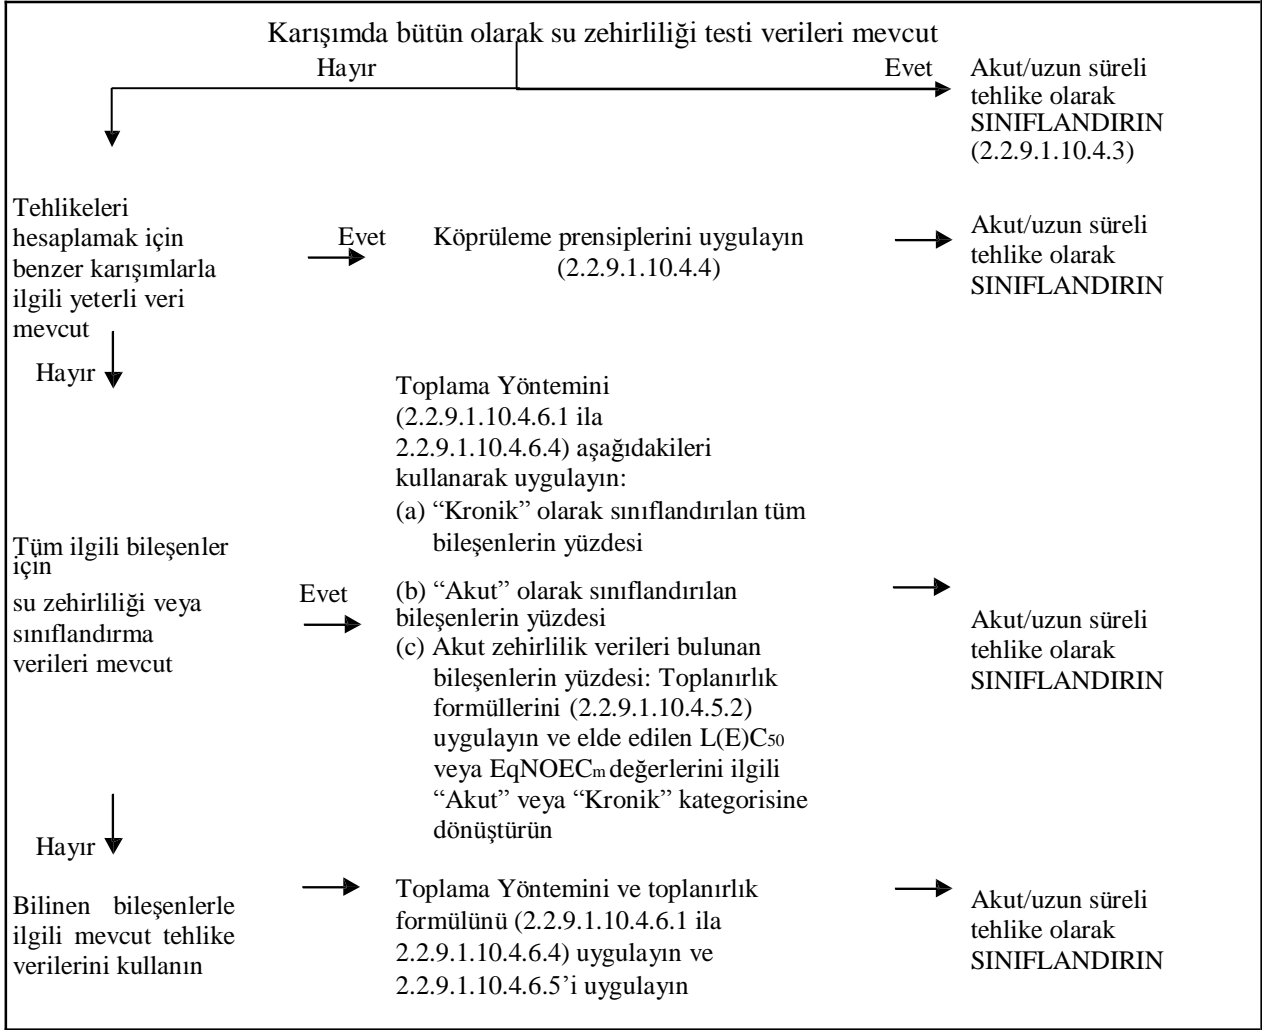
Karışımda bütün olarak su zehirliliği testi verileri mevcut

Hayır

Evet

Akut/uzun süreli tehlike olarak SINIFLANDIRIN (2.2.9.1.10.4.3)

Tehlikeleri hesaplamak için benzer karışımlarla ilgili yeterli veri mevcut

Evet

Köprüleme prensiplerini uygulayın (2.2.9.1.10.4.4)

Akut/uzun süreli tehlike olarak SINIFLANDIRIN

Hayır

Tüm ilgili bileşenler için su zehirliliği veya sınıflandırma verileri mevcut

Evet

Toplama Yöntemini (2.2.9.1.10.4.6.1 ila 2.2.9.1.10.4.6.4) aşağıdakileri kullanarak uygulayın:
(a) "Kronik" olarak sınıflandırılan tüm bileşenlerin yüzdesi
(b) "Akut" olarak sınıflandırılan bileşenlerin yüzdesi
(c) Akut zehirlilik verileri bulunan bileşenlerin yüzdesi: Toplanırlık formüllerini (2.2.9.1.10.4.5.2) uygulayın ve elde edilen $L(E)C_{50}$ veya $EqNOEC_{m}$ değerlerini ilgili "Akut" veya "Kronik" kategorisine dönüştürün

Akut/uzun süreli tehlike olarak SINIFLANDIRIN

Hayır

Bilinen bileşenlerle ilgili mevcut tehlike verilerini kullanın

Toplama Yöntemini ve toplanırlık formülünü (2.2.9.1.10.4.6.1 ila 2.2.9.1.10.4.6.4) uygulayın ve 2.2.9.1.10.4.6.5'i uygulayın

Akut/uzun süreli tehlike olarak SINIFLANDIRIN